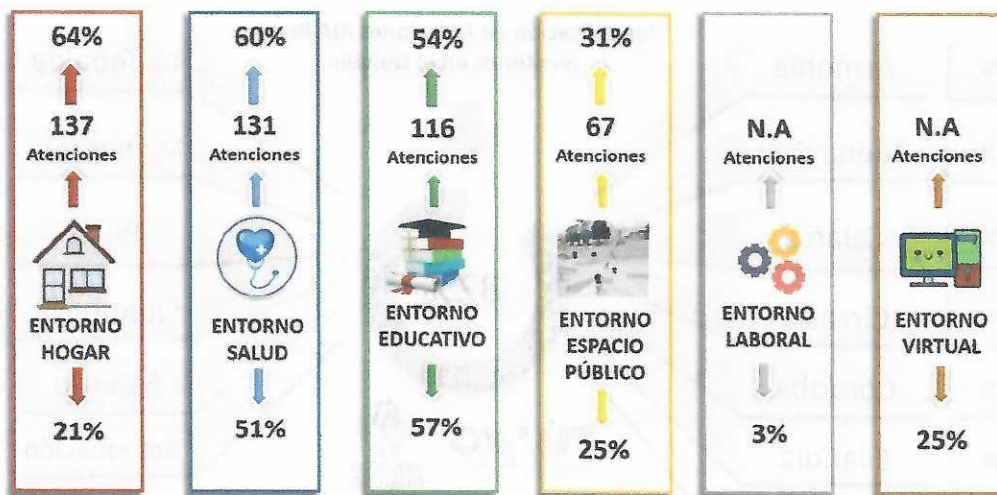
64%

137

Atenciones

ENTORNO HOGAR

21%

60%

131

Atenciones

ENTORNO SALUD

51%

54%

116

Atenciones

ENTORNO EDUCATIVO

57%

31%

67

Atenciones

ENTORNO ESPACIO PÚBLICO

25%

N.A

Atenciones

ENTORNO LABORAL

3%

N.A

Atenciones

ENTORNO VIRTUAL

25%